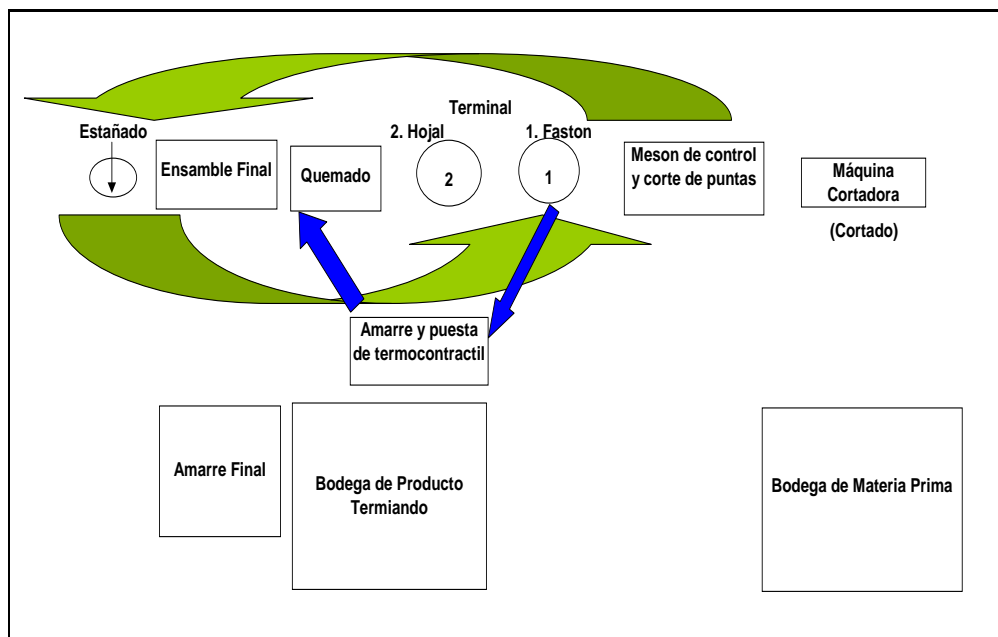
Terminal

Estañado

Ensamble Final

Quemado

2. Hojal

2

1. Faston

1

Meson de control y corte de puntas

Máquina Cortadora

(Cortado)

Amarre y puesta de termocontractil

Amarre Final

Bodega de Producto Termiando

Bodega de Materia Prima